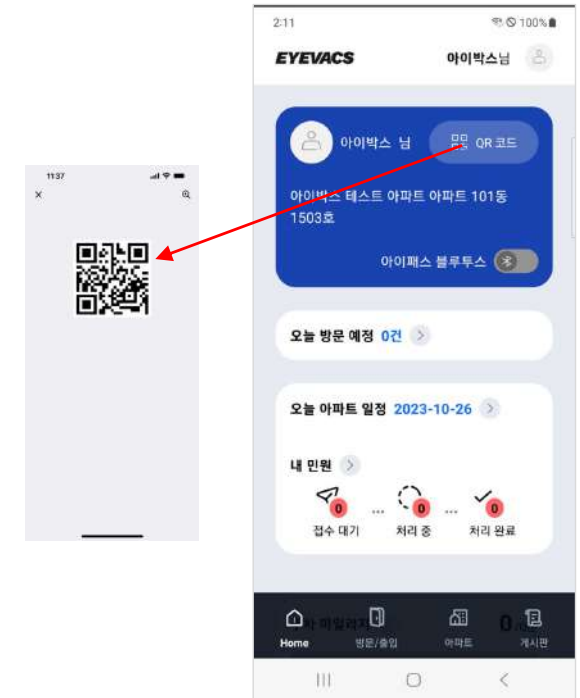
11:37

×

2:11

100%

EYEVACS

아이박스님

아이박스 님

QR 코드

아이박스 테스트 아파트 아파트 101동 1503호

아이패스 블루투스

오늘 방문 예정 0건

오늘 아파트 일정 2023-10-26

내 민원

0

0

0

접수 대기

처리 중

처리 완료

Home

방문/출입

아파트

게시판